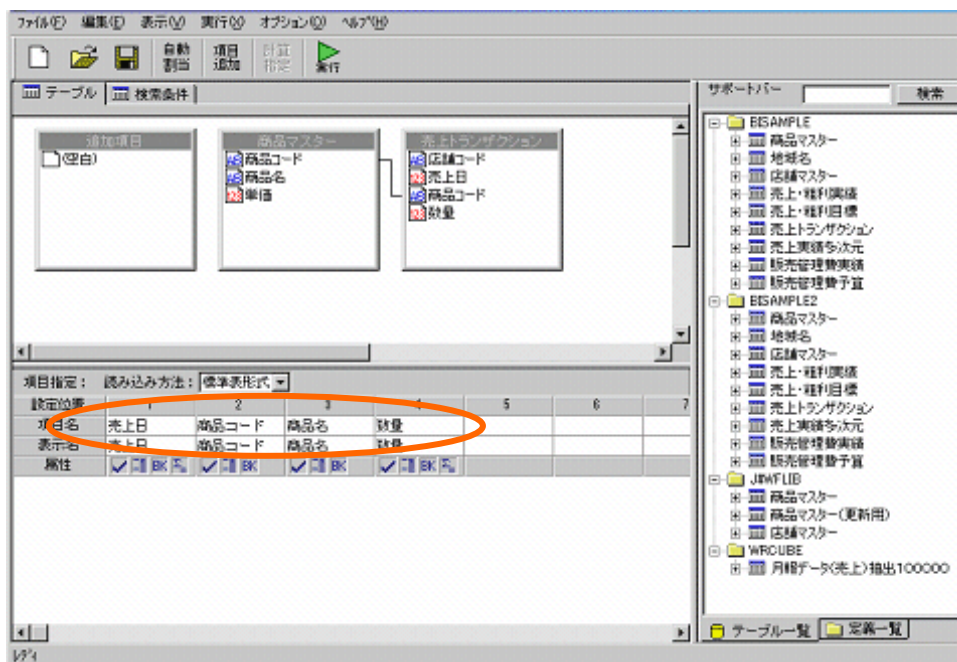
ファイル(F) 編集(E) 表示(V) 実行(X) オプション(O) ヘルプ(H)

自動割当 項目追加 計算指定 実行

テーブル 検索条件

追加項目
(空白)

商品マスター
商品コード
商品名
単価

売上トランザクション
店舗コード
売上日
商品コード
数量

項目指定： 読み込み方法： 標準表形式

| 設定位置 | 1 | 2 | 3 | 4 | 5 | 6 | 7 |
|---|---|---|---|---|---|---|---|
| 項目名 | 売上日 | 商品コード | 商品名 | 数量 | | | |
| 表示名 | 売上日 | 商品コード | 商品名 | 数量 | | | |
| 属性 | BK | BK | BK | BK | | | |

サポートバー 検索

BISAMPLE
商品マスター
地域名
店舗マスター
売上・粗利実績
売上・粗利目標
売上トランザクション
売上実績多次元
販売管理費実績
販売管理費予算
BISAMPLE2
商品マスター
地域名
店舗マスター
売上・粗利実績
売上・粗利目標
売上トランザクション
売上実績多次元
販売管理費実績
販売管理費予算
JWFLIB
商品マスター
商品マスター(更新用)
店舗マスター
WRCUBE
月報データ(売上)抽出100000

テーブル一覧 定義一覧

レディ